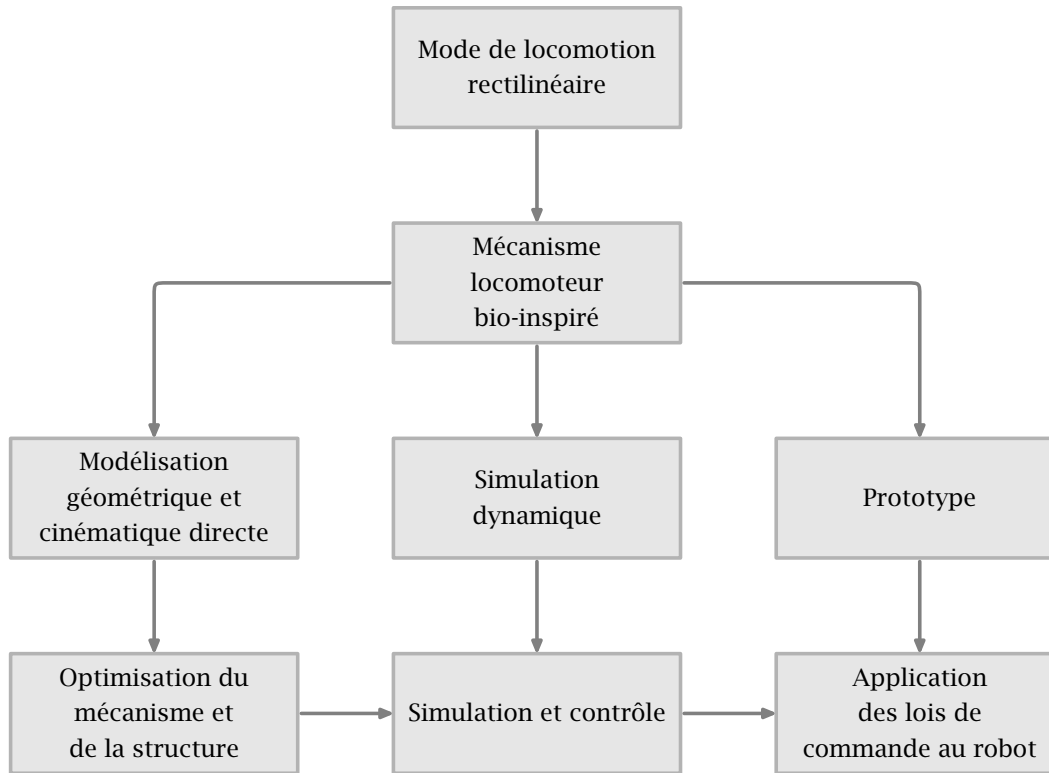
Mode de locomotion rectilinéaire

Mécanisme locomoteur bio-inspiré

Modélisation géométrique et cinématique directe

Simulation dynamique

Prototype

Optimisation du mécanisme et de la structure

Simulation et contrôle

Application des lois de commande au robot